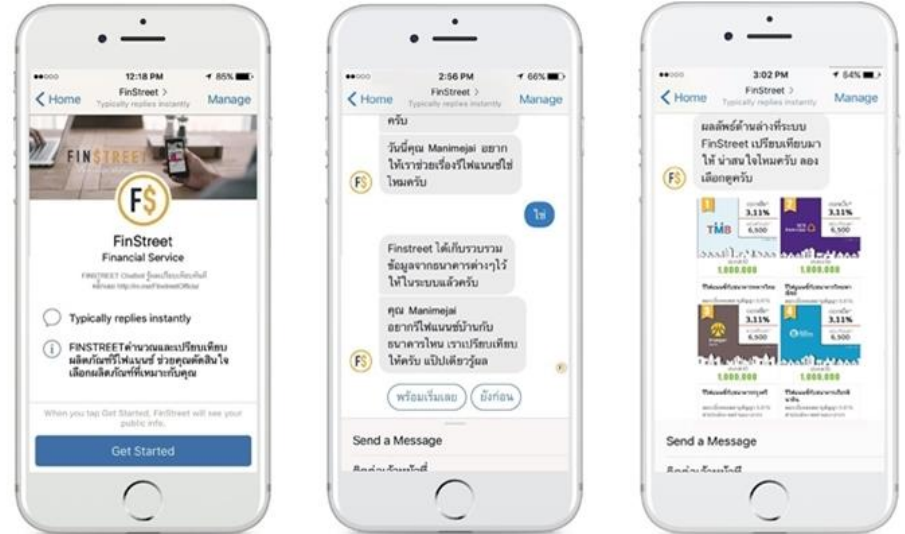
●●○○○ 12:18 PM 85%
Home FinStreet > Typically replies instantly Manage

FINSTREET

F$

FinStreet
Financial Service

FINSTREET Chatbot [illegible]
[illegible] http://m.me/FinstreetOfficial

Typically replies instantly

FINSTREETคำนวณและเปรียบเทียบผลิตภัณฑ์รีไฟแนนซ์ ช่วยคุณตัดสินใจเลือกผลิตภัณฑ์ที่เหมาะกับคุณ

When you tap Get Started, FinStreet will see your public info.

Get Started

●●○○○ 2:56 PM 66%
Home FinStreet > Typically replies instantly Manage

ครับ

วันนี้คุณ Manimejai อยากให้เราช่วยเรื่องรีไฟแนนซ์ใช่ไหมครับ

ใช่

Finstreet ได้เก็บรวบรวมข้อมูลจากธนาคารต่างๆไว้ให้ในระบบแล้วครับ

คุณ Manimejai อยากรีไฟแนนซ์บ้านกับธนาคารไหน เราเปรียบเทียบให้ครับ แป๊ปเดียวรู้ผล

พร้อมเริ่มเลย ยังก่อน

Send a Message

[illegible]

●●○○○ 3:02 PM 84%
Home FinStreet > Typically replies instantly Manage

ผลลัพธ์ด้านล่างที่ระบบ FinStreet เปรียบเทียบมาให้ น่าสนใจไหมครับ ลองเลือกดูครับ

1 TMB 3.11% 6,500 1,000,000
2 3.11% 6,500 1,000,000
3 3.11% 6,500 1,000,000
4 3.11% 6,500 1,000,000

Send a Message

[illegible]